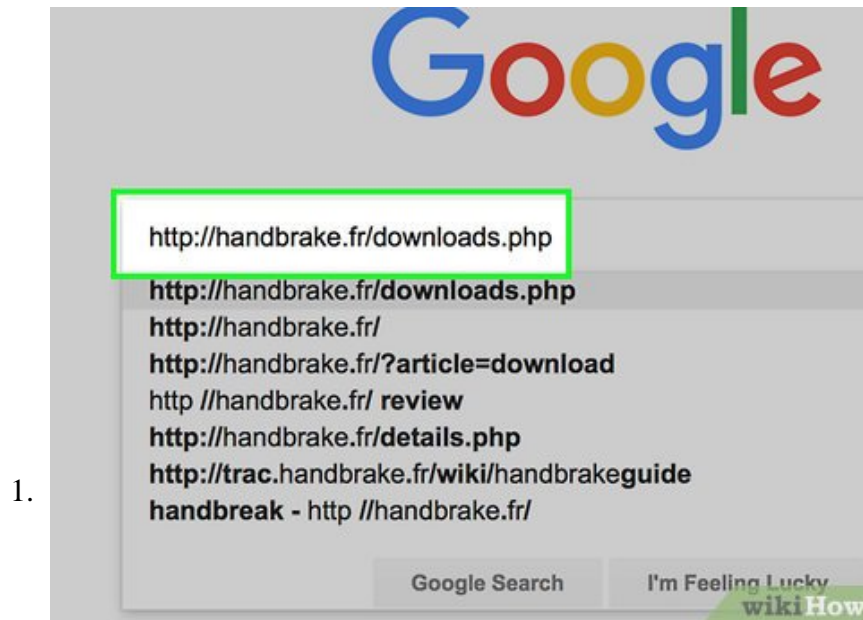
1.

Google

http://handbrake.fr/downloads.php

http://handbrake.fr/downloads.php
http://handbrake.fr/
http://handbrake.fr/?article=download
http //handbrake.fr/ review
http://handbrake.fr/details.php
http://trac.handbrake.fr/wiki/handbrakeguide
handbreak - http //handbrake.fr/

Google Search
I'm Feeling Lucky

wikiHow